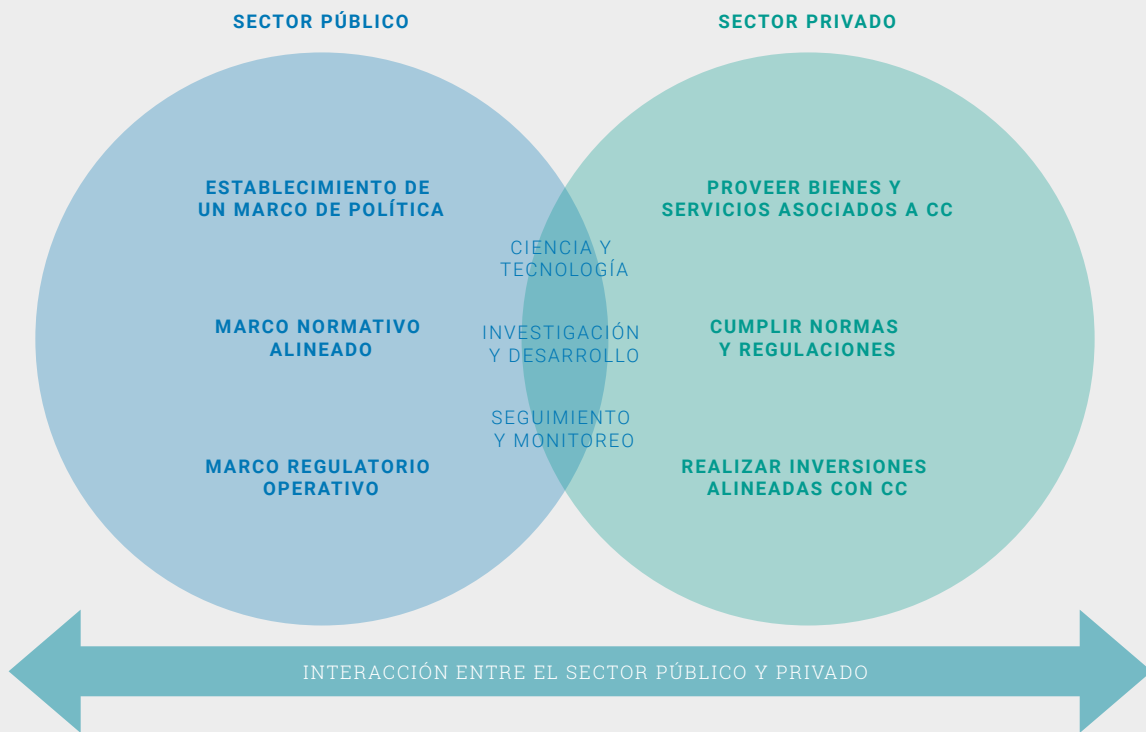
SECTOR PÚBLICO

SECTOR PRIVADO

ESTABLECIMIENTO DE UN MARCO DE POLÍTICA

MARCO NORMATIVO ALINEADO

MARCO REGULATORIO OPERATIVO

CIENCIA Y TECNOLOGÍA

INVESTIGACIÓN Y DESARROLLO

SEGUIMIENTO Y MONITOREO

PROVEER BIENES Y SERVICIOS ASOCIADOS A CC

CUMPLIR NORMAS Y REGULACIONES

REALIZAR INVERSIONES ALINEADAS CON CC

INTERACCIÓN ENTRE EL SECTOR PÚBLICO Y PRIVADO